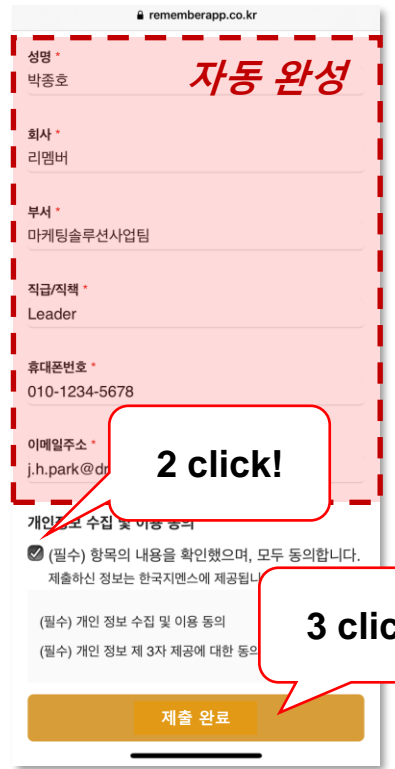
rememberapp.co.kr

성명 *
박종호

자동 완성

회사 *
리멤버

부서 *
마케팅솔루션사업팀

직급/직책 *
Leader

휴대폰번호 *
010-1234-5678

이메일주소 *
j.h.park@dr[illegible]

2 click!

개인정보 수집 및 이용 동의

(필수) 항목의 내용을 확인했으며, 모두 동의합니다.
제출하신 정보는 한국지멘스에 제공됩니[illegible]

(필수) 개인 정보 수집 및 이용 동의
(필수) 개인 정보 제 3자 제공에 대한 동의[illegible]

3 clic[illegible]

제출 완료